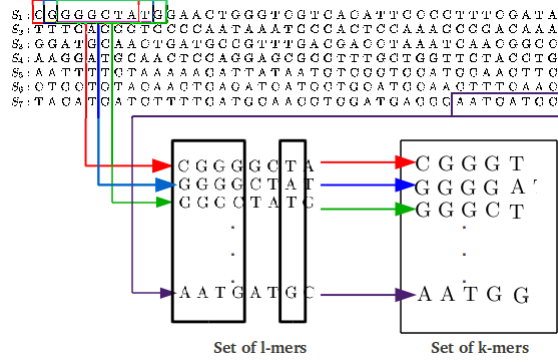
$S_1$: CGGGGCTATCGAACTGGGTCGTCACATTCCCCTTTCGATA
$S_2$: TTTCACCCTCCCAATAAATCCCACTCCAAACCCGACAAA
$S_3$: GGATGCAACTGATGCCGTTTGACGACCTAAATCAACGGCC
$S_4$: AAGGATGCAACTCCAGGAGCGCCTTTGCTGGTTCTACCTG
$S_5$: AATTTTCTAAAAAAGATTATAATGTCGGTCCATGCAACTTC
$S_6$: CTCCTGTACAACTCAGATCATGCTGCATCCAACTTTCAACC
$S_7$: TACATCATCTTTTCATGCAACCTGGATGAGCCAATGATCC

CGGGGCTA
GGGGCTAT
GGGCTATC
.
.
.
AATGATGC

CGGGT
GGGGA
GGGCT
.
.
.
AATGG

Set of l-mers
Set of k-mers